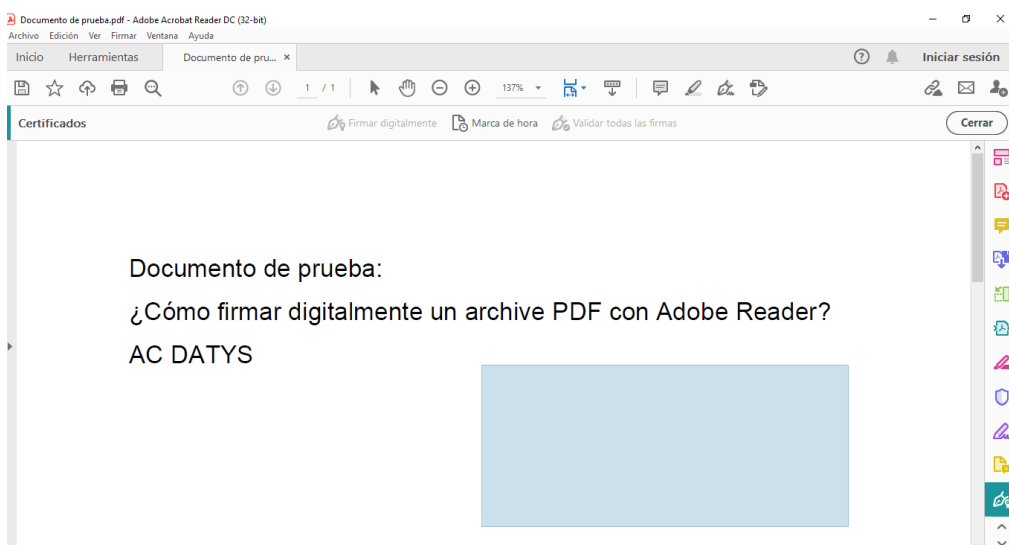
Documento de prueba.pdf - Adobe Acrobat Reader DC (32-bit)

Archivo Edición Ver Firmar Ventana Ayuda

Inicio Herramientas Documento de pru... ×

Iniciar sesión

1 / 1 137%

Certificados

Firmar digitalmente Marca de hora Validar todas las firmas

Cerrar

Documento de prueba:

¿Cómo firmar digitalmente un archive PDF con Adobe Reader?

AC DATYS